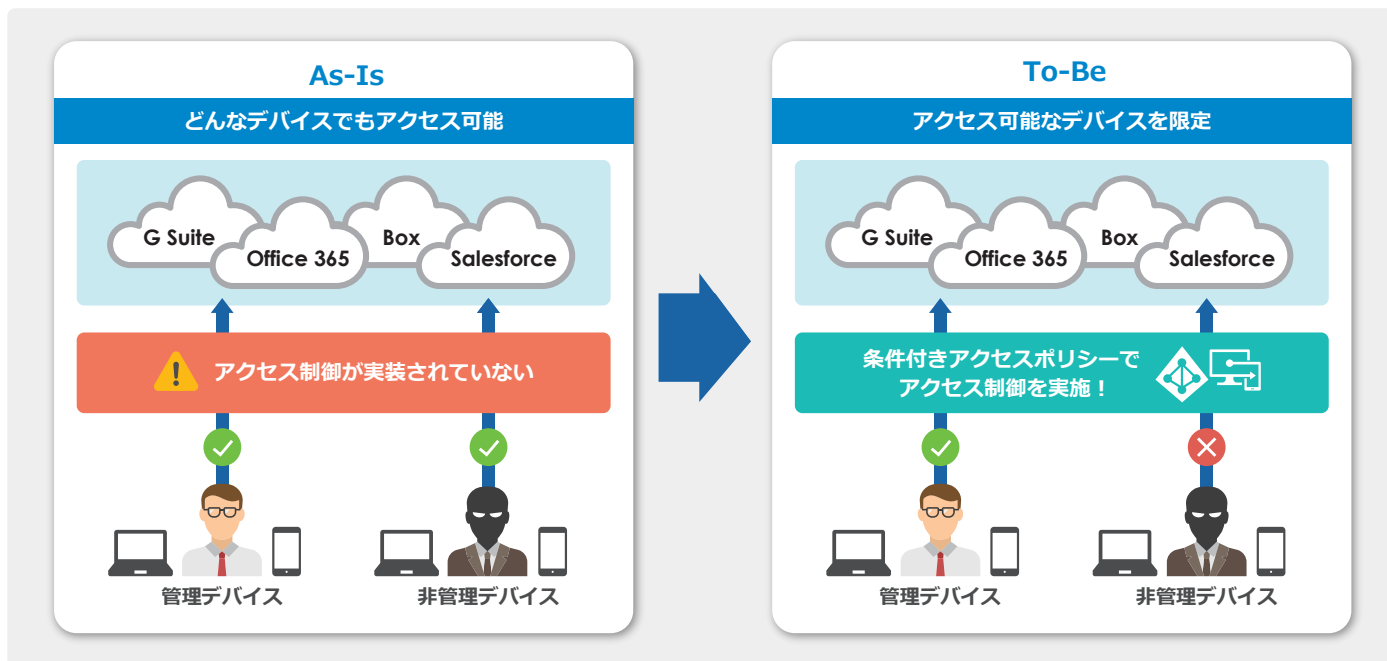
As-Is

どんなデバイスでもアクセス可能

G Suite
Office 365
Box
Salesforce

アクセス制御が実装されていない

管理デバイス
非管理デバイス

To-Be

アクセス可能なデバイスを限定

G Suite
Office 365
Box
Salesforce

条件付きアクセスポリシーで
アクセス制御を実施！

管理デバイス
非管理デバイス